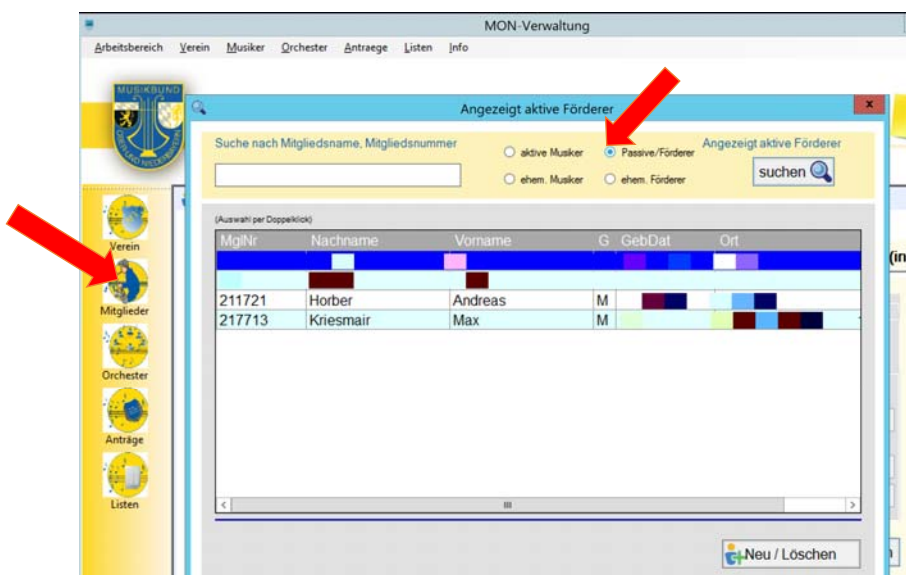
MON-Verwaltung

Arbeitsbereich Verein Musiker Orchester Antraege Listen Info

MUSIKBUND

Angezeigt aktive Förderer

Suche nach Mitgliedsname, Mitgliedsnummer

aktive Musiker
Passive/Förderer
ehem. Musiker
ehem. Förderer

Angezeigt aktive Förderer

suchen

(Auswahl per Doppelklick)

| MglNr | Nachname | Vorname | G | GebDat | Ort |
|---|---|---|---|---|---|
| | | | | | |
| | | | | | |
| 211721 | Horber | Andreas | M | | |
| 217713 | Kriesmair | Max | M | | |

Neu / Löschen

Verein
Mitglieder
Orchester
Anträge
Listen

(in